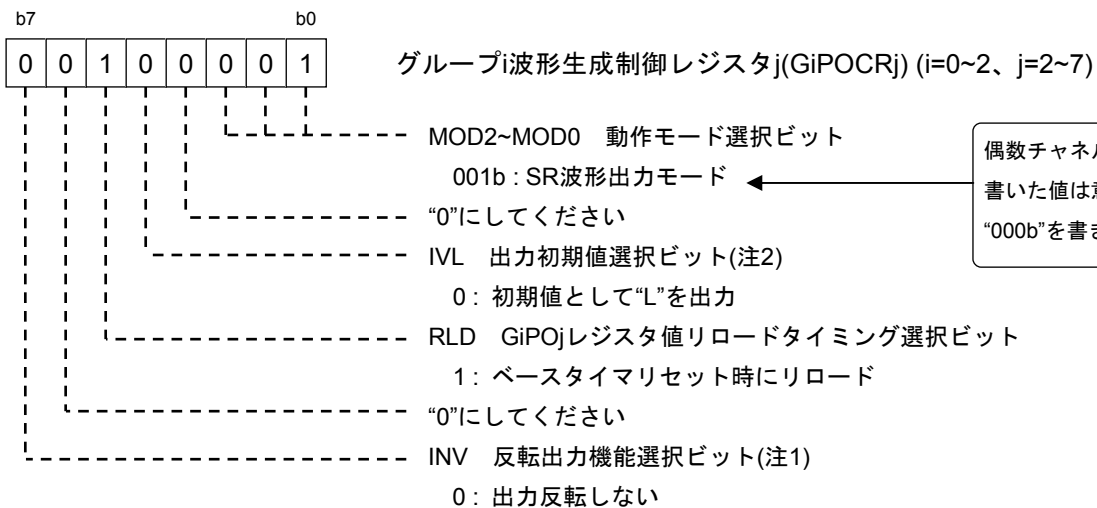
b7 b0

0 0 1 0 0 0 0 1

グループi波形生成制御レジスタj(GiPOCRj) (i=0~2、j=2~7)

MOD2~MOD0 動作モード選択ビット
001b : SR波形出力モード

偶数チャネル
書いた値は
"000b"を書き

"0"にしてください

IVL 出力初期値選択ビット(注2)
0 : 初期値として"L"を出力

RLD GiPOjレジスタ値リロードタイミング選択ビット
1 : ベースタイマリセット時にリロード

"0"にしてください

INV 反転出力機能選択ビット(注1)
0 : 出力反転しない